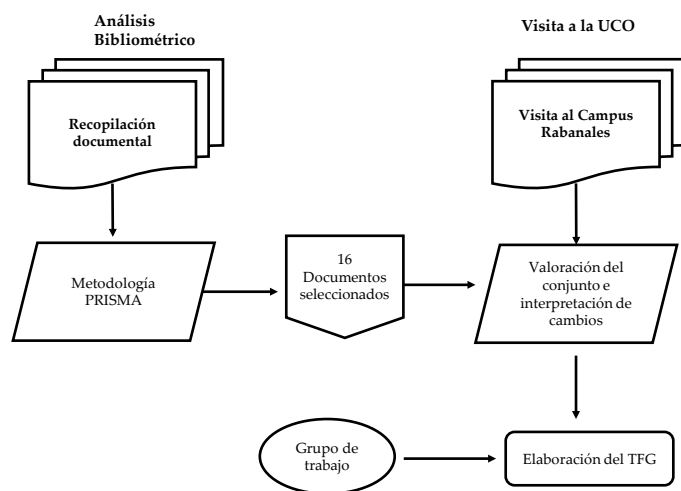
Análisis Bibliométrico

Visita a la UCO

Recopilación documental

Visita al Campus Rabanales

Metodología PRISMA

16 Documentos seleccionados

Valoración del conjunto e interpretación de cambios

Grupo de trabajo

Elaboración del TFG